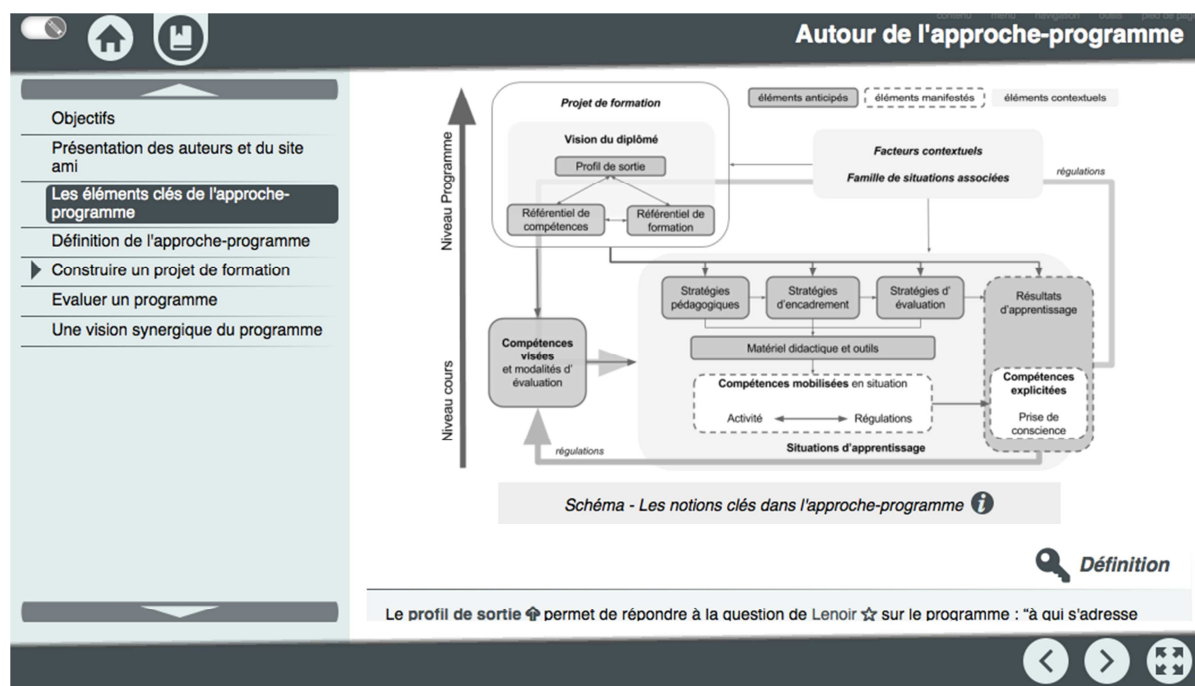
contenu menu navigation outils pied de page

Autour de l'approche-programme

Objectifs

Présentation des auteurs et du site ami

Les éléments clés de l'approche-programme

Définition de l'approche-programme

Construire un projet de formation

Evaluer un programme

Une vision synergique du programme

éléments anticipés | éléments manifestés | éléments contextuels

Niveau Programme

Niveau cours

Projet de formation

Vision du diplômé

Profil de sortie

Référentiel de compétences

Référentiel de formation

Facteurs contextuels

Famille de situations associées

régulations

Stratégies pédagogiques

Stratégies d'encadrement

Stratégies d' évaluation

Résultats d'apprentissage

Compétences visées et modalités d' évaluation

Matériel didactique et outils

Compétences mobilisées en situation

Activité

Régulations

Compétences explicitées

Prise de conscience

Situations d'apprentissage

régulations

Schéma - Les notions clés dans l'approche-programme

Définition

Le profil de sortie permet de répondre à la question de Lenoir sur le programme : "à qui s'adresse